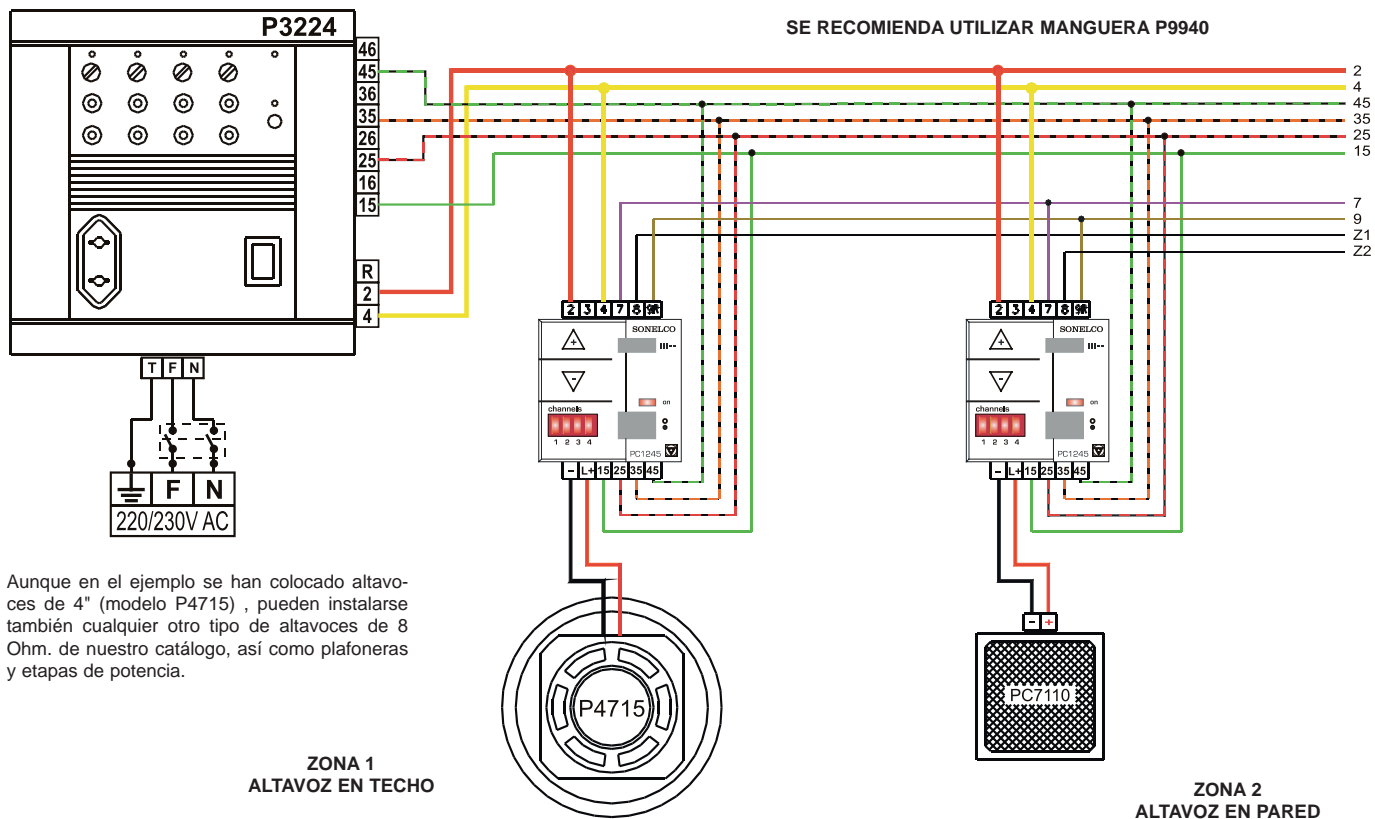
P3224

46
45
36
35
26
25
16
15

R
2
4

T F N

F N
220/230V AC

SE RECOMIENDA UTILIZAR MANGUERA P9940

2
4
45
35
25
15

7
9
Z1
Z2

2 3 4 7 8 9R
SONELCO
channels
1 2 3 4
on
PC1245
– L+ 15 25 35 45

2 3 4 7 8 9R
SONELCO
channels
1 2 3 4
on
PC1245
– L+ 15 25 35 45

Aunque en el ejemplo se han colocado altavoces de 4" (modelo P4715) , pueden instalarse también cualquier otro tipo de altavoces de 8 Ohm. de nuestro catálogo, así como plafoneras y etapas de potencia.

P4715

– +
PC7110

ZONA 1
ALTAVOZ EN TECHO

ZONA 2
ALTAVOZ EN PARED